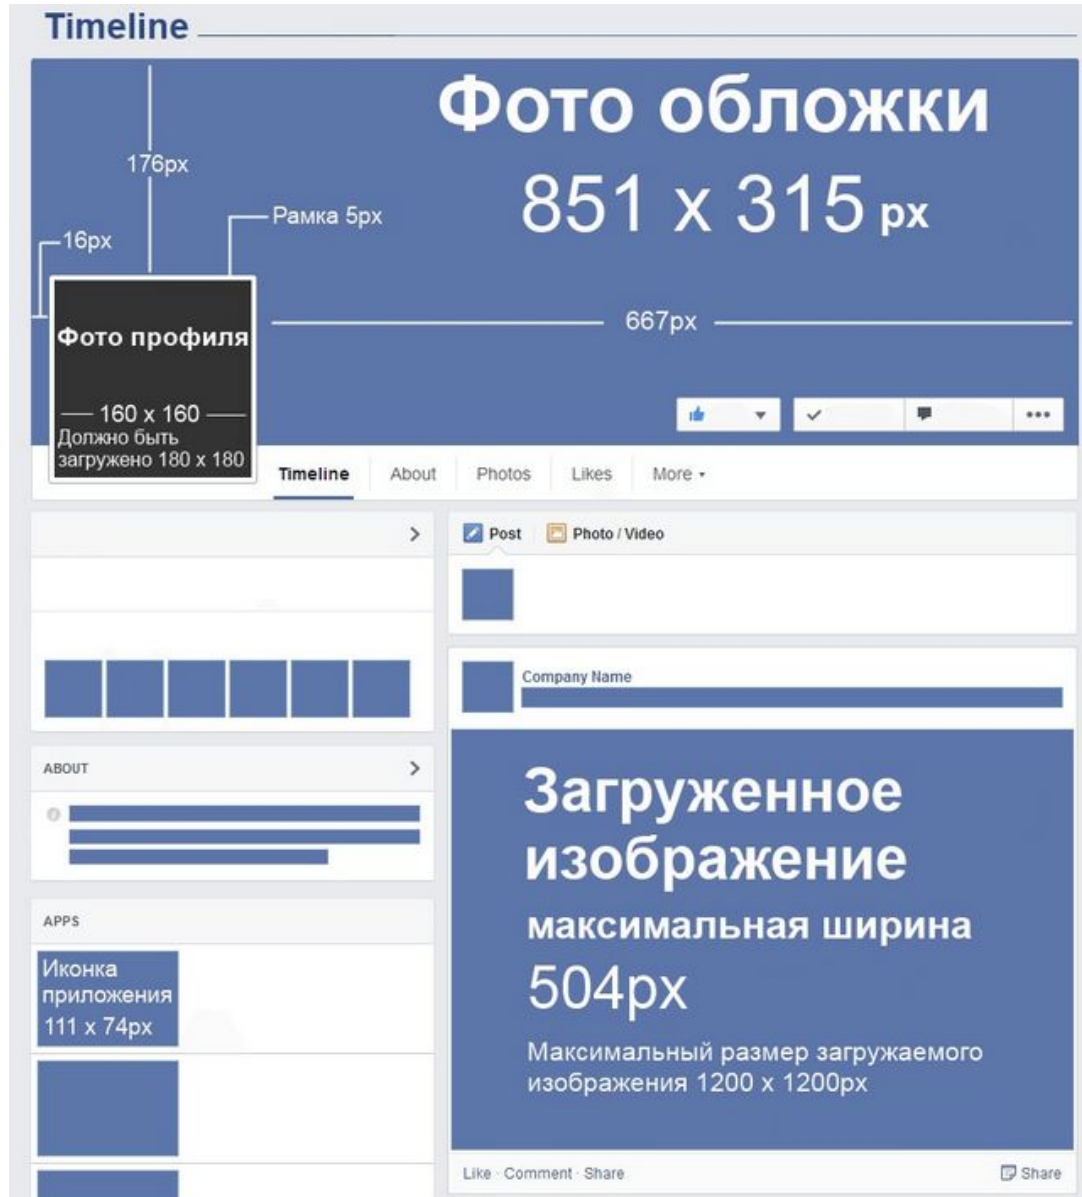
Timeline

Фото обложки
851 x 315 px

176px
Рамка 5px
16px
667px

Фото профиля
160 x 160
Должно быть загружено 180 x 180

Timeline About Photos Likes More

Post Photo / Video

Company Name

ABOUT

APPS

Иконка приложения 111 x 74px

Загруженное изображение
максимальная ширина
504px
Максимальный размер загружаемого изображения 1200 x 1200px

Like · Comment · Share
Share